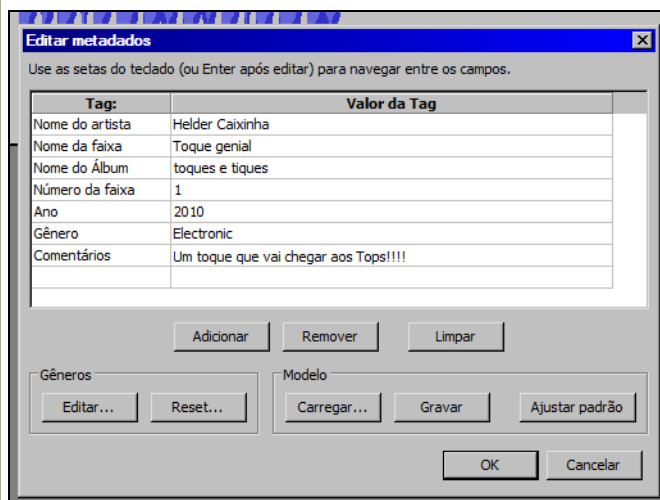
Editar metadados

Use as setas do teclado (ou Enter após editar) para navegar entre os campos.

| Tag: | Valor da Tag |
|---|---|
| Nome do artista | Helder Caixinha |
| Nome da faixa | Toque genial |
| Nome do Álbum | toques e tiques |
| Número da faixa | 1 |
| Ano | 2010 |
| Gênero | Electronic |
| Comentários | Um toque que vai chegar aos Tops!!!! |

Adicionar Remover Limpar

Gêneros
Editar... Reset...

Modelo
Carregar... Gravar Ajustar padrão

OK Cancelar